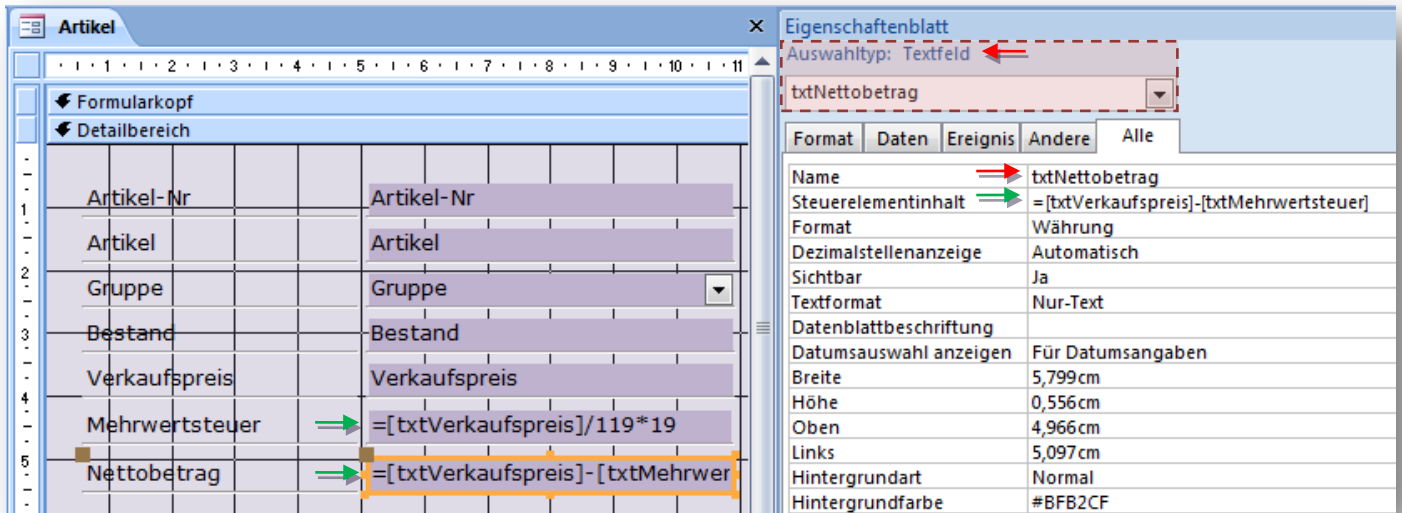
Artikel

· 1 · 2 · 3 · 4 · 5 · 6 · 7 · 8 · 9 · 10 · 11

Formularkopf

Detailbereich

| | |
|---|---|
| Artikel-Nr | Artikel-Nr |
| Artikel | Artikel |
| Gruppe | Gruppe |
| Bestand | Bestand |
| Verkaufspreis | Verkaufspreis |
| Mehrwertsteuer | =[txtVerkaufspreis]/119*19 |
| Nettobetrag | =[txtVerkaufspreis]-[txtMehrwer |

Eigenschaftenblatt

Auswahltyp: Textfeld

txtNettobetrag

Format | Daten | Ereignis | Andere | Alle

| | |
|---|---|
| Name | txtNettobetrag |
| Steuerelementinhalt | =[txtVerkaufspreis]-[txtMehrwertsteuer] |
| Format | Währung |
| Dezimalstellenanzeige | Automatisch |
| Sichtbar | Ja |
| Textformat | Nur-Text |
| Datenblattbeschriftung | |
| Datumsauswahl anzeigen | Für Datumsangaben |
| Breite | 5,799cm |
| Höhe | 0,556cm |
| Oben | 4,966cm |
| Links | 5,097cm |
| Hintergrundart | Normal |
| Hintergrundfarbe | #BFB2CF |